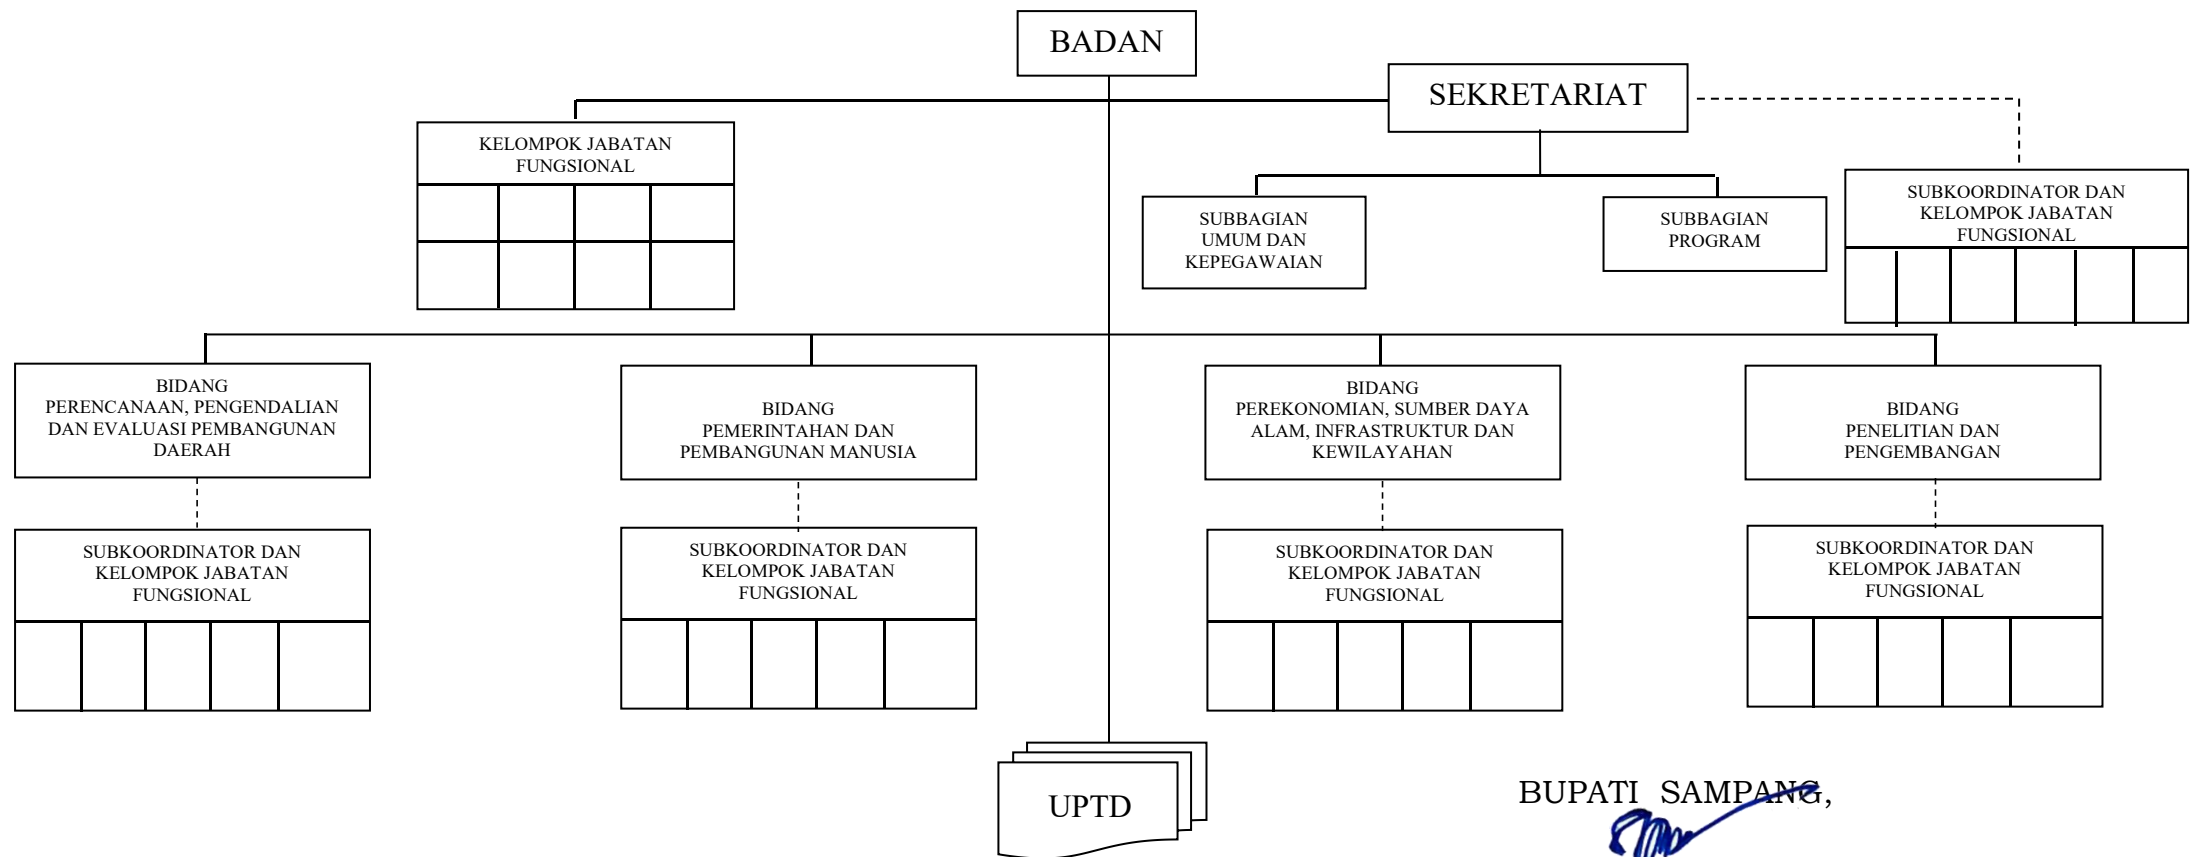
BADAN

SEKRETARIAT

KELOMPOK JABATAN FUNGSIONAL

SUBBAGIAN UMUM DAN KEPEGAWAIAN

SUBBAGIAN PROGRAM

SUBKOORDINATOR DAN KELOMPOK JABATAN FUNGSIONAL

BIDANG PERENCANAAN, PENGENDALIAN DAN EVALUASI PEMBANGUNAN DAERAH

BIDANG PEMERINTAHAN DAN PEMBANGUNAN MANUSIA

BIDANG PEREKONOMIAN, SUMBER DAYA ALAM, INFRASTRUKTUR DAN KEWILAYAHAN

BIDANG PENELITIAN DAN PENGEMBANGAN

SUBKOORDINATOR DAN KELOMPOK JABATAN FUNGSIONAL

SUBKOORDINATOR DAN KELOMPOK JABATAN FUNGSIONAL

SUBKOORDINATOR DAN KELOMPOK JABATAN FUNGSIONAL

SUBKOORDINATOR DAN KELOMPOK JABATAN FUNGSIONAL

UPTD

BUPATI SAMPANG,